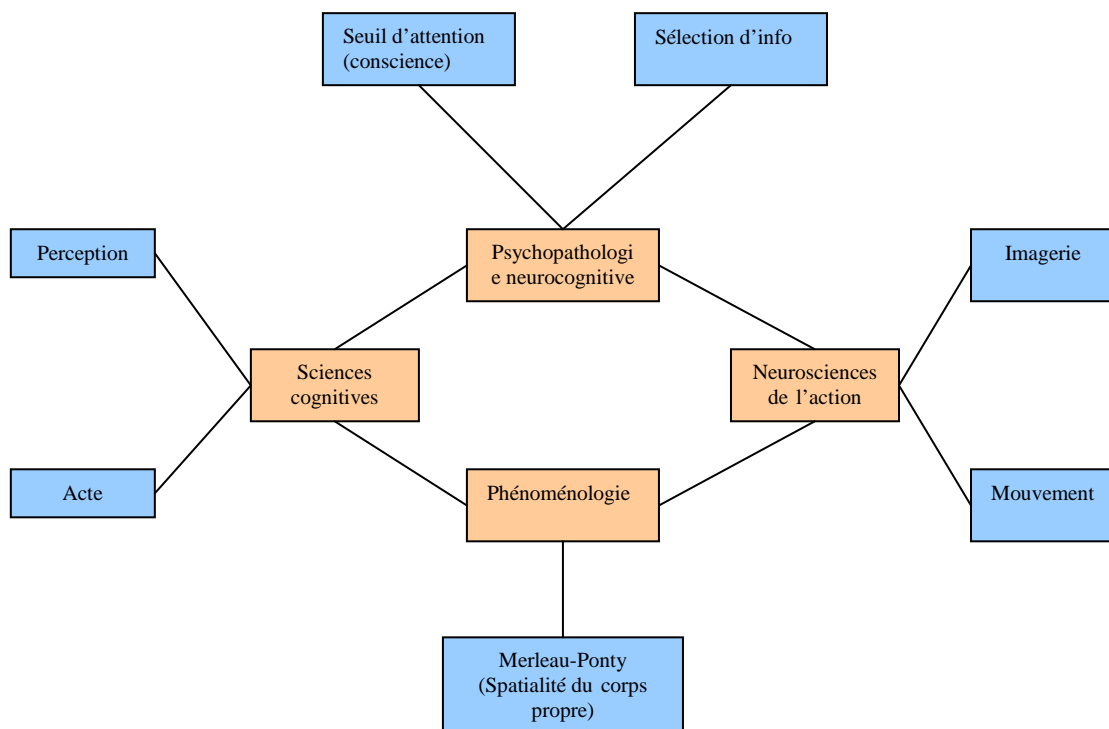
Seuil d’attention (conscience)

Sélection d’info

Perception

Psychopathologi e neurocognitive

Imagerie

Sciences cognitives

Neurosciences de l’action

Acte

Phénoménologie

Mouvement

Merleau-Ponty (Spatialité du corps propre)